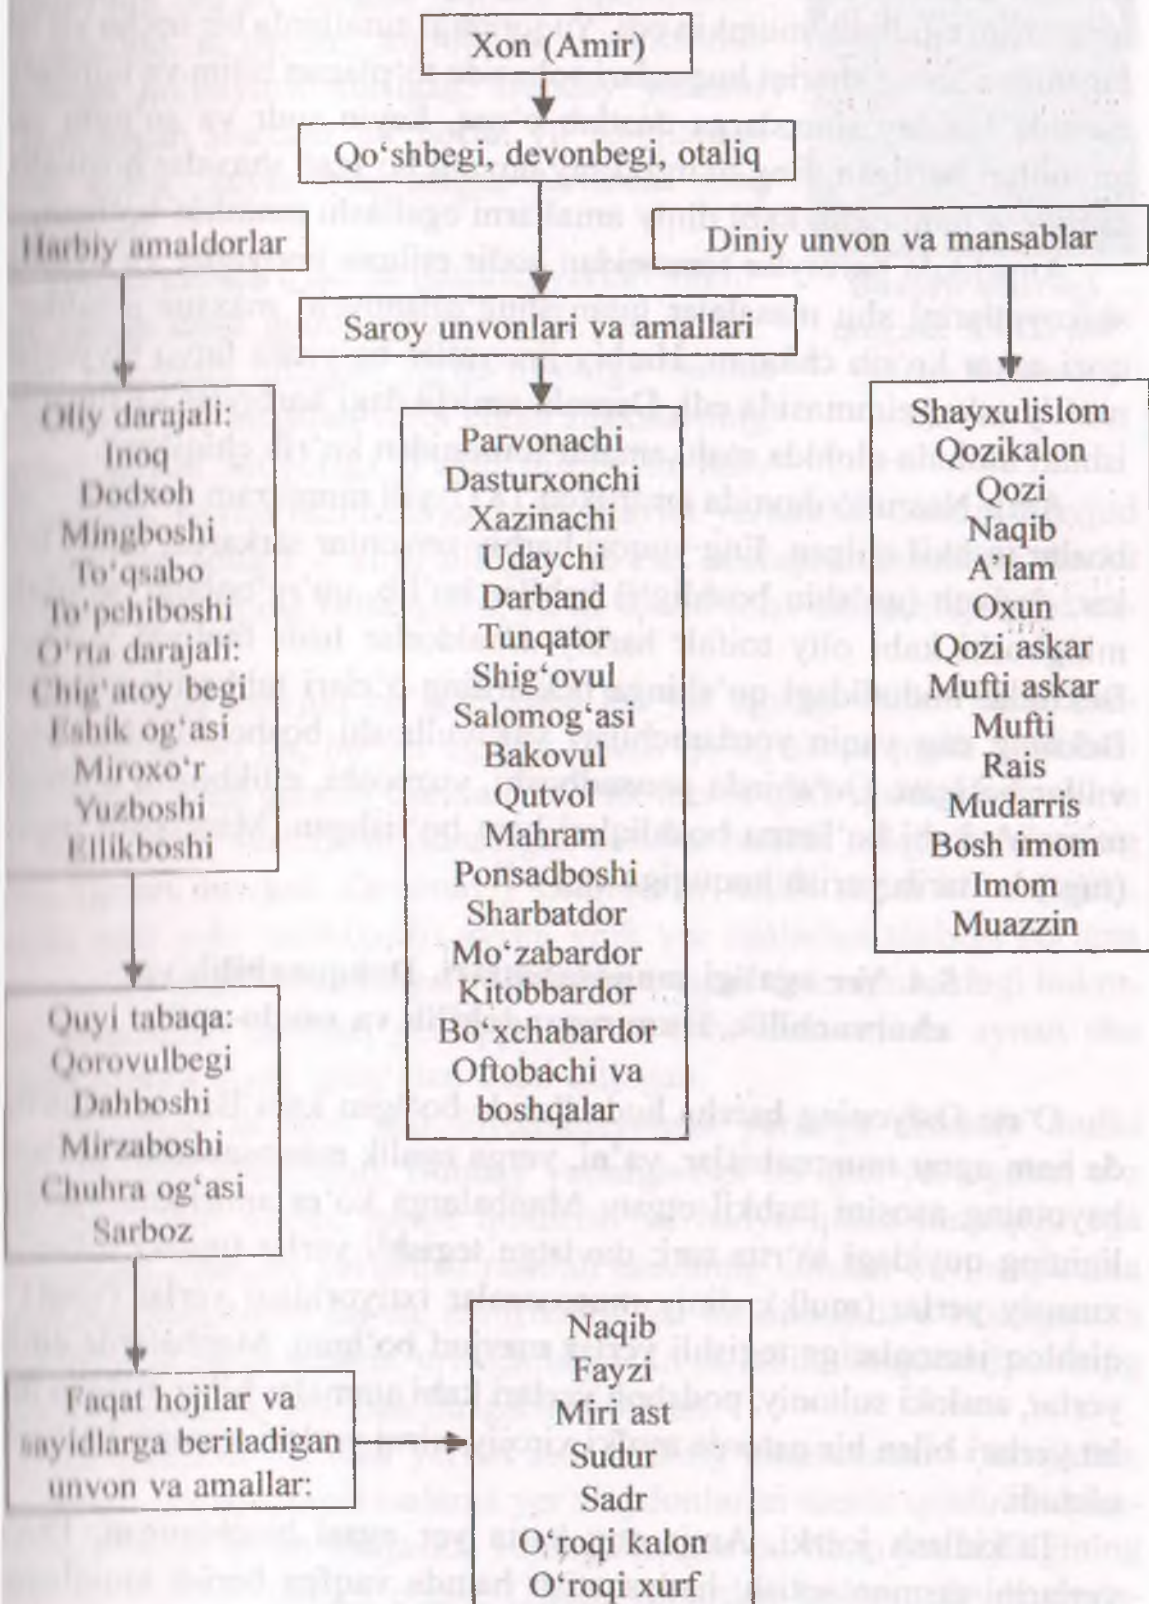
Xon (Amir)

Qo'shbegi, devonbegi, otaliq

Harbiy amaldorlar

Diniy unvon va mansablar

Saroy unvonlari va amallari

Oliy darajali:
Inoq
Dodxoh
Mingboshi
To'qsabo
To'pchiboshi
O'rta darajali:
Chig'atoy begi
Eshik og'asi
Miroxo'r
Yuzboshi
Ellikboshi

Parvonachi
Dasturxonchi
Xazinachi
Udaychi
Darband
Tunqator
Shig'ovul
Salomog'asi
Bakovul
Qutvol
Mahram
Ponsadboshi
Sharbatdor
Mo'zabardor
Kitobbardor
Bo'xchabardor
Oftobachi va boshqalar

Shayxulislom
Qozikalon
Qozi
Naqib
A'lam
Oxun
Qozi askar
Mufti askar
Mufti
Rais
Mudarris
Bosh imom
Imom
Muazzin

Quyi tabaqa:
Qorovulbegi
Dahboshi
Mirzaboshi
Chuhra og'asi
Sarboz

Faqat hojilar va sayidlarga beriladigan unvon va amallar:

Naqib
Fayzi
Miri ast
Sudur
Sadr
O'roqi kalon
O'roqi xurf